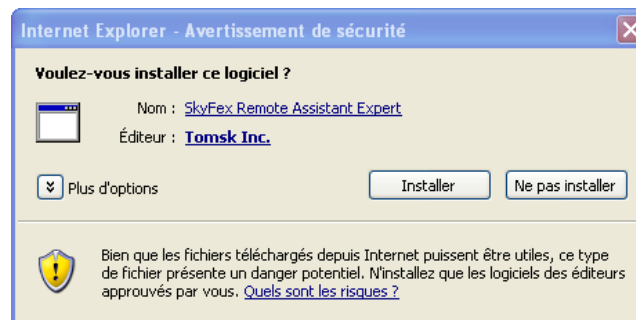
Internet Explorer - Avertissement de sécurité

Voulez-vous installer ce logiciel ?

Nom : SkyFex Remote Assistant Expert

Éditeur : Tomsk Inc.

Plus d'options

Installer

Ne pas installer

Bien que les fichiers téléchargés depuis Internet puissent être utiles, ce type de fichier présente un danger potentiel. N'installez que les logiciels des éditeurs approuvés par vous. Quels sont les risques ?